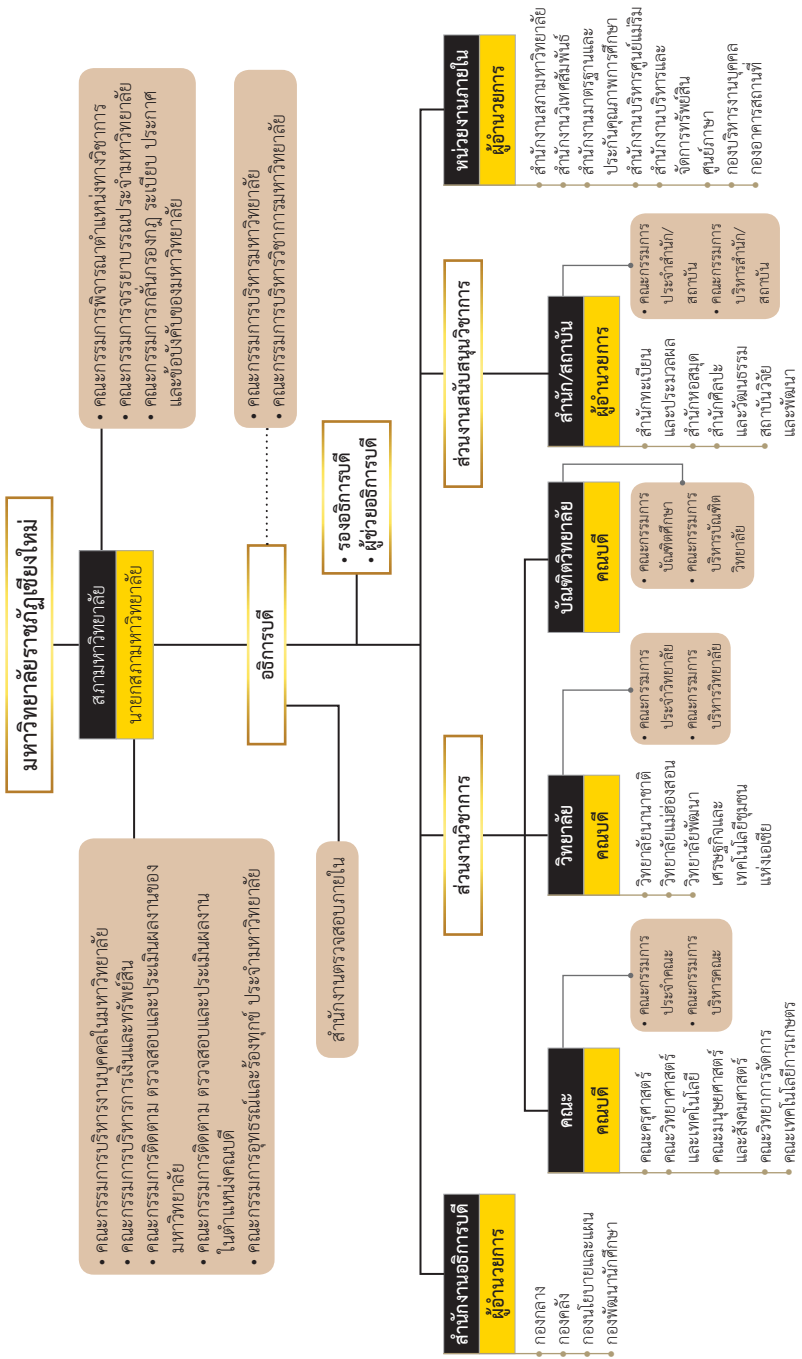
มหาวิทยาลัยราชภัฏเชียงใหม่

สภามหาวิทยาลัย
นายกสภามหาวิทยาลัย

• คณะกรรมการพิจารณาตำแหน่งทางวิชาการ
• คณะกรรมการจรรยาบรรณประจำมหาวิทยาลัย
• คณะกรรมการกลั่นกรองกฎ ระเบียบ ประกาศ และข้อบังคับของมหาวิทยาลัย

• คณะกรรมการบริหารงานบุคคลในมหาวิทยาลัย
• คณะกรรมการบริหารการเงินและทรัพย์สิน
• คณะกรรมการติดตาม ตรวจสอบและประเมินผลงานของมหาวิทยาลัย
• คณะกรรมการติดตาม ตรวจสอบและประเมินผลงานในตำแหน่งคณบดี
• คณะกรรมการอุทธรณ์และร้องทุกข์ ประจำมหาวิทยาลัย

• คณะกรรมการบริหารมหาวิทยาลัย
• คณะกรรมการบริหารวิชาการมหาวิทยาลัย

อธิการบดี

• รองอธิการบดี
• ผู้ช่วยอธิการบดี

สำนักงานตรวจสอบภายใน

สำนักงานอธิการบดี
ผู้อำนวยการ
กองกลาง
กองคลัง
กองนโยบายและแผน
กองพัฒนานักศึกษา

ส่วนงานวิชาการ

คณะ
คณบดี
คณะครุศาสตร์
คณะวิทยาศาสตร์และเทคโนโลยี
คณะมนุษยศาสตร์และสังคมศาสตร์
คณะวิทยาการจัดการ
คณะเทคโนโลยีการเกษตร

• คณะกรรมการประจำคณะ
• คณะกรรมการบริหารคณะ

วิทยาลัย
คณบดี
วิทยาลัยนานาชาติ
วิทยาลัยแม่ฮ่องสอน
วิทยาลัยพัฒนาเศรษฐกิจและเทคโนโลยีชุมชนแห่งเอเชีย

• คณะกรรมการประจำวิทยาลัย
• คณะกรรมการบริหารวิทยาลัย

บัณฑิตวิทยาลัย
คณบดี

• คณะกรรมการบัณฑิตศึกษา
• คณะกรรมการบริหารบัณฑิตวิทยาลัย

ส่วนงานสนับสนุนวิชาการ

สำนัก/สถาบัน
ผู้อำนวยการ
สำนักทะเบียนและประมวลผล
สำนักหอสมุด
สำนักศิลปะและวัฒนธรรม
สถาบันวิจัยและพัฒนา

• คณะกรรมการประจำสำนัก/สถาบัน
• คณะกรรมการบริหารสำนัก/สถาบัน

หน่วยงานภายใน
ผู้อำนวยการ
สำนักงานสภามหาวิทยาลัย
สำนักงานวิเทศสัมพันธ์
สำนักงานมาตรฐานและประกันคุณภาพการศึกษา
สำนักงานบริหารศูนย์แม่ริม
สำนักงานบริหารและจัดการทรัพย์สิน
ศูนย์ภาษา
กองบริหารงานบุคคล
กองอาคารสถานที่